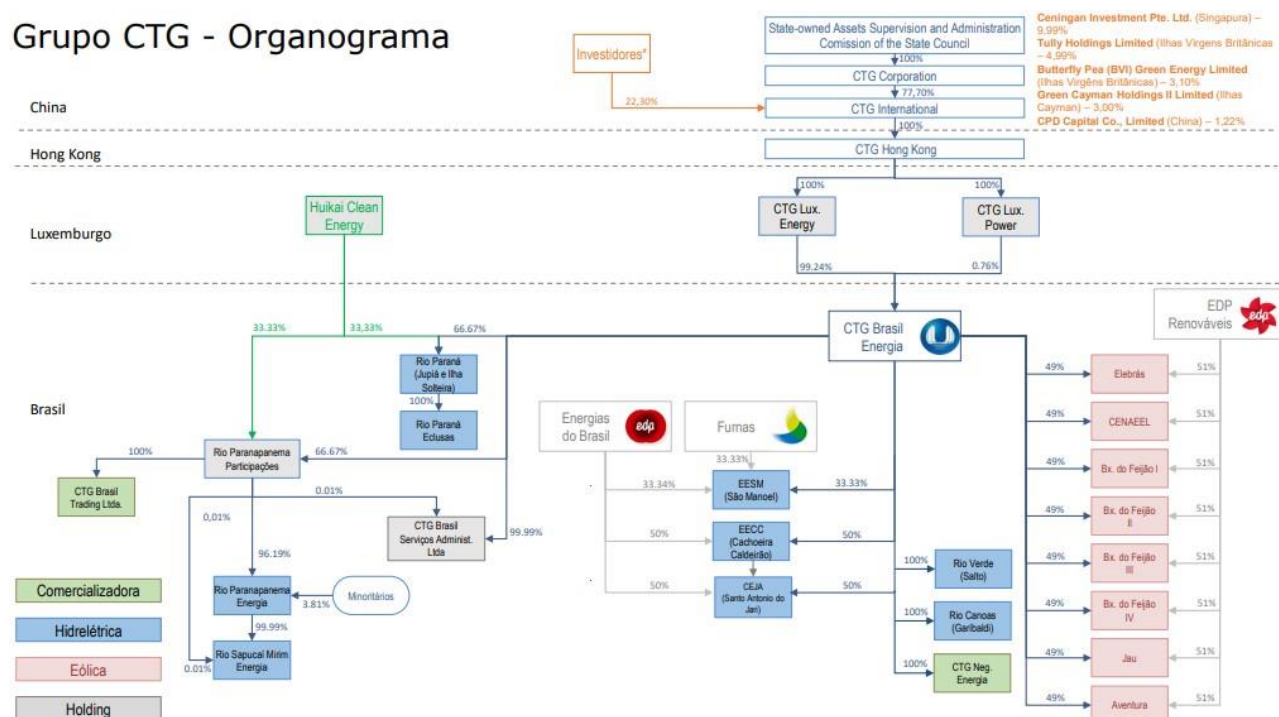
Grupo CTG - Organograma

China

Hong Kong

Luxemburgo

Brasil

Investidores*

22,30%

State-owned Assets Supervision and Administration Comission of the State Council

100%

CTG Corporation

77,70%

CTG International

100%

CTG Hong Kong

Ceningan Investment Pte. Ltd. (Singapura) – 9,99%
Tully Holdings Limited (Ilhas Virgens Britânicas – 4,99%
Butterfly Pea (BVI) Green Energy Limited (Ilhas Virgens Britânicas) – 3,10%
Green Cayman Holdings II Limited (Ilhas Cayman) – 3,00%
CPD Capital Co., Limited (China) – 1,22%

100%

100%

CTG Lux. Energy

CTG Lux. Power

99.24%

0.76%

Huikai Clean Energy

33.33%

33,33%

66.67%

CTG Brasil Energia

EDP Renováveis

Rio Paraná (Jupiá e Ilha Solteira)

100%

Rio Paraná Eclusas

Energias do Brasil

Furnas

33.33%

Rio Paranapanema Participações

66.67%

100%

CTG Brasil Trading Ltda.

0.01%

0,01%

CTG Brasil Serviços Administ. Ltda

99.99%

33.34%

EESM (São Manoel)

33.33%

50%

EECC (Cachoeira Caldeirão)

50%

50%

CEJA (Santo Antonio do Jari)

50%

96.19%

Rio Paranapanema Energia

3.81%

Minoritários

99.99%

Rio Sapucaí Mirim Energia

0.01%

100%

Rio Verde (Salto)

100%

Rio Canoas (Garibaldi)

100%

CTG Neg. Energia

49%

Elebrás

51%

49%

CENAEEL

51%

49%

Bx. do Feijão I

51%

49%

Bx. do Feijão II

51%

49%

Bx. do Feijão III

51%

49%

Bx. do Feijão IV

51%

49%

Jau

51%

49%

Aventura

51%

Comercializadora

Hidrelétrica

Eólica

Holding